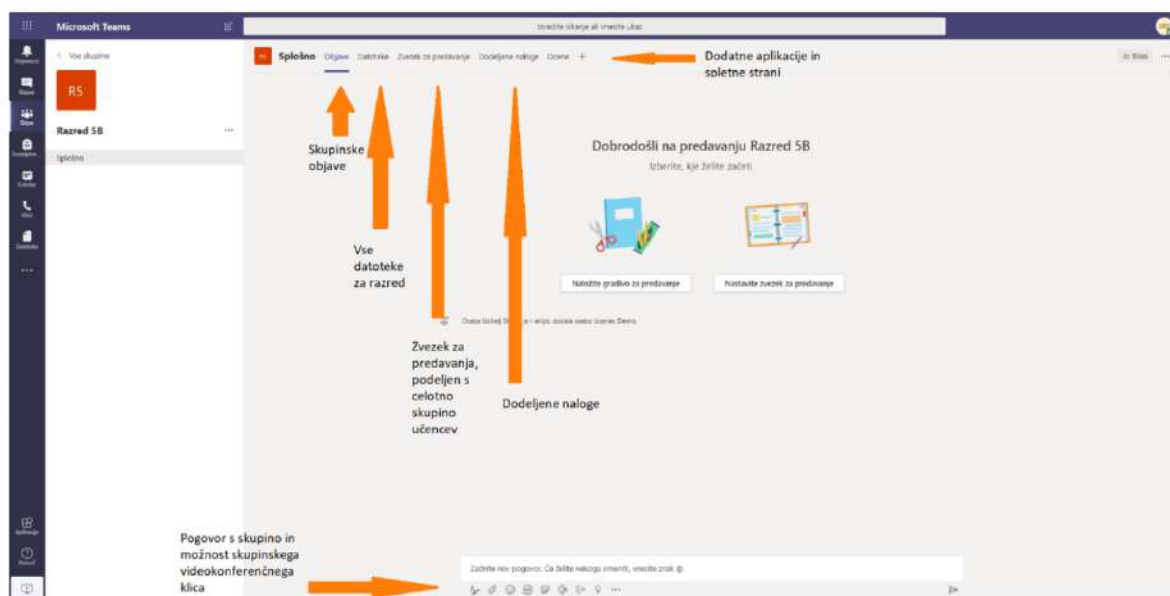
Microsoft Teams

Izvedite iskanje ali vnesite ukaz

< Vse skupine

RS

Razred 5B

Splošno

Splošno Objave Datoteke Zvezek za predavanje Dodeljene naloge Ocene +

Dodatne aplikacije in spletne strani

Skupinske objave

Vse datoteke za razred

Žvezek za predavanja, podeljen s celotno skupino učencev

Dodeljene naloge

Dobrodošli na predavanju Razred 5B

Izberite, kje želite začeti

Naložite gradivo za predavanje

Nastavite zvezek za predavanje

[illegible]

Pogovor s skupino in možnost skupinskega videokonferenčnega klica

Začnite nov pogovor. Če želite nekoga omeniti, vnesite znak @.